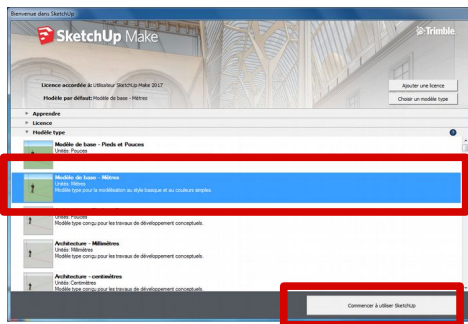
Bienvenue dans SketchUp

SketchUp Make

Trimble

Licence accordée à: Utilisateur SketchUp Make 2017

Modèle par défaut: Modèle de base - Mètres

Ajouter une licence

Choisir un modèle type

Apprendre

Licence

Modèle type

Modèle de base - Pieds et Pouces
Unité: Pouces

Modèle de base - Mètres
Unité: Mètres
Modèle type pour la modélisation au style basique et au couleurs simples.

Unité: Pouces
Modèle type conçu pour les travaux de développement conceptuels.

Architecture - Millimètres
Unité: Millimètres
Modèle type conçu pour les travaux de développement conceptuels.

Architecture - centimètres
Unité: Centimètres
Modèle type conçu pour les travaux de développement conceptuels.

Commencer à utiliser SketchUp